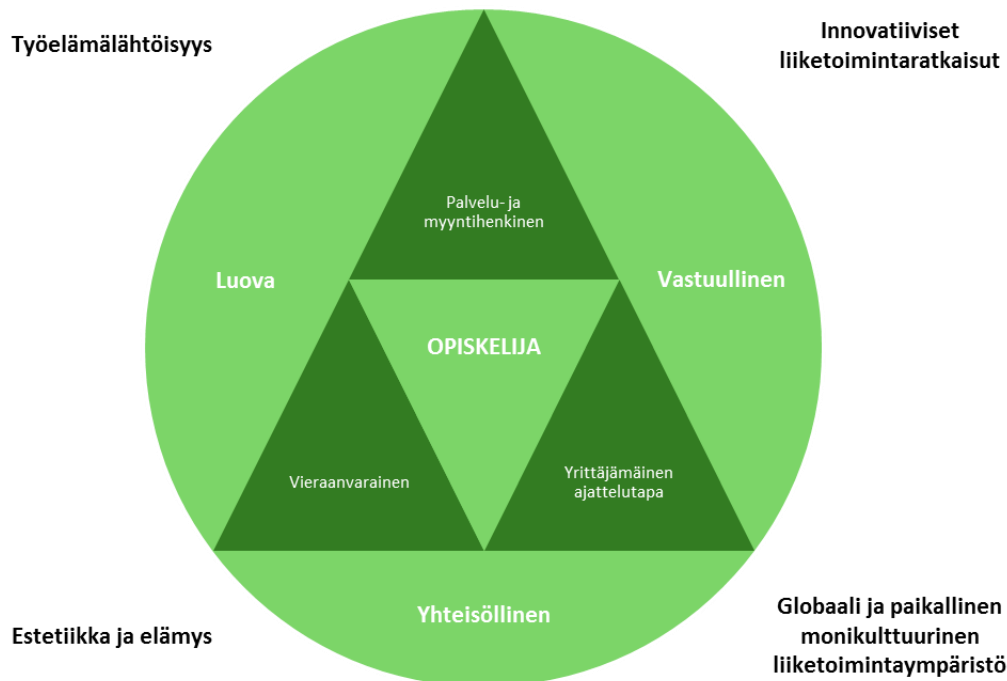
Työelämälähtöisyys

Innovatiiviset liiketoimintaratkaisut

Palvelu- ja myyntihenkinen

Luova

Vastuullinen

OPISKELIJA

Vieraanvarainen

Yrittäjämäinen ajattelutapa

Yhteisöllinen

Estetiikka ja elämys

Globaali ja paikallinen monikulttuurinen liiketoimintaympäristö